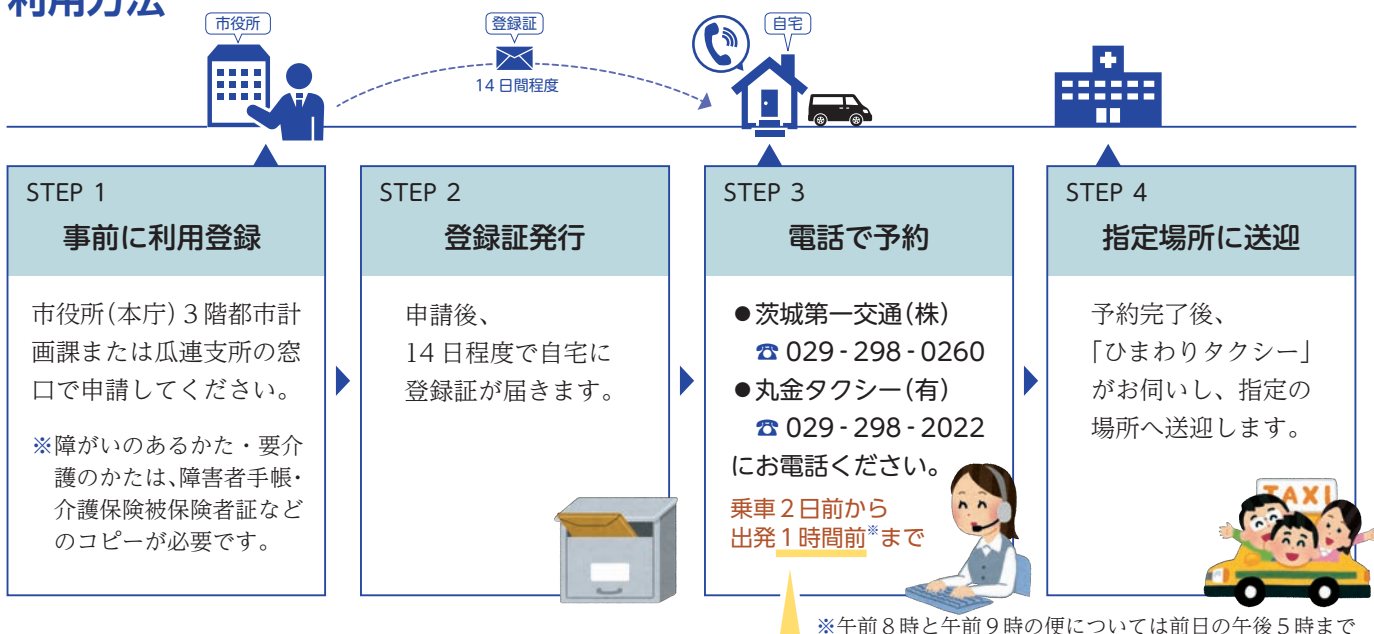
利用方法

市役所

登録証

14 日間程度

自宅

STEP 1
事前に利用登録

市役所（本庁）３階都市計画課または瓜連支所の窓口で申請してください。

※障がいのあるかた・要介護のかたは、障害者手帳・介護保険被保険者証などのコピーが必要です。

STEP 2
登録証発行

申請後、
14 日程度で自宅に登録証が届きます。

STEP 3
電話で予約

●茨城第一交通（株）
☎ 029 - 298 - 0260
●丸金タクシー（有）
☎ 029 - 298 - 2022
にお電話ください。

乗車２日前から
出発１時間前※まで

STEP 4
指定場所に送迎

予約完了後、
「ひまわりタクシー」がお伺いし、指定の場所へ送迎します。

TAXI

※午前８時と午前９時の便については前日の午後５時まで